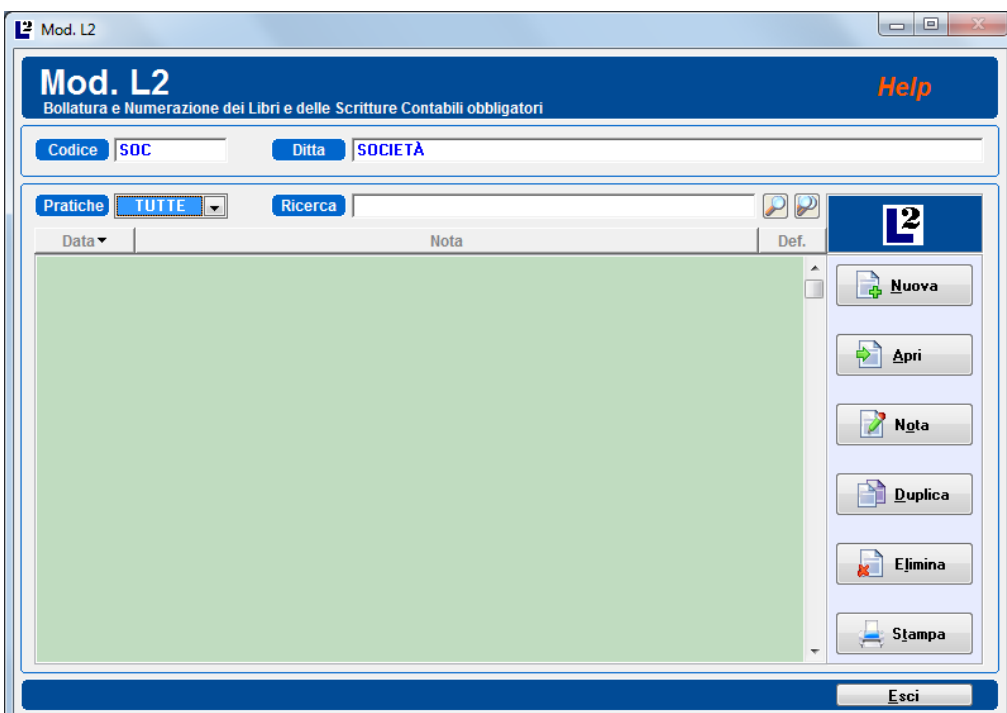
Mod. L2

Mod. L2
Bollatura e Numerazione dei Libri e delle Scritture Contabili obbligatori

Help

Codice SOC
Ditta SOCIETÀ

Pratiche TUTTE
Ricerca

| Data | Nota | Def. |
|---|---|---|

L2

Nuova
Apri
Nota
Duplica
Elimina
Stampa

Esci